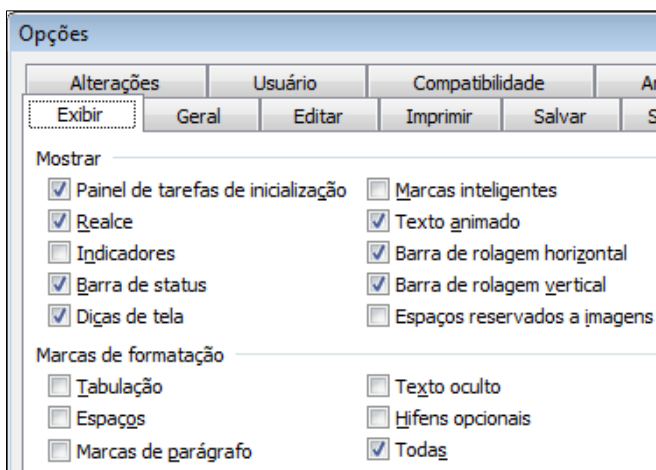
Opções

Alterações | Usuário | Compatibilidade | A

Exibir | Geral | Editar | Imprimir | Salvar | S

Mostrar

Painel de tarefas de inicialização
Realce
Indicadores
Barra de status
Dicas de tela

Marcas inteligentes
Texto animado
Barra de rolagem horizontal
Barra de rolagem vertical
Espaços reservados a imagens

Marcas de formatação

Tabulação
Espaços
Marcas de parágrafo

Texto oculto
Hifens opcionais
Todas